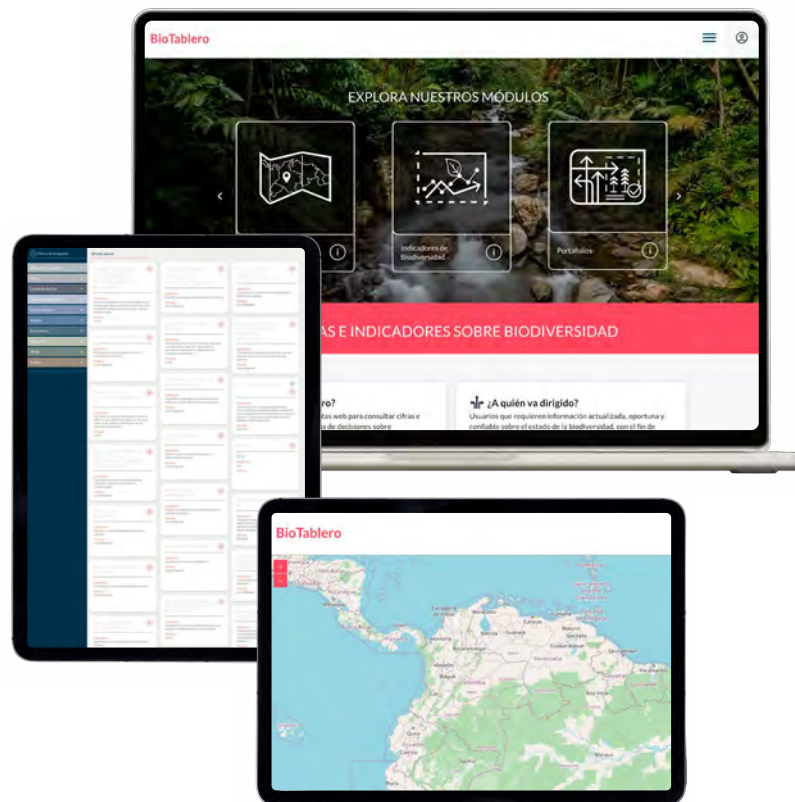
BioTablero

EXPLORA NUESTROS MÓDULOS

Indicadores de Biodiversidad

Portafolios

AS E INDICADORES SOBRE BIODIVERSIDAD

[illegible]?

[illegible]tas web para consultar cifras e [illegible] de decisiones sobre

¿A quién va dirigido?

Usuarios que requieren información actualizada, oportuna y confiable sobre el estado de la biodiversidad, con el fin de

BioTablero

+
−